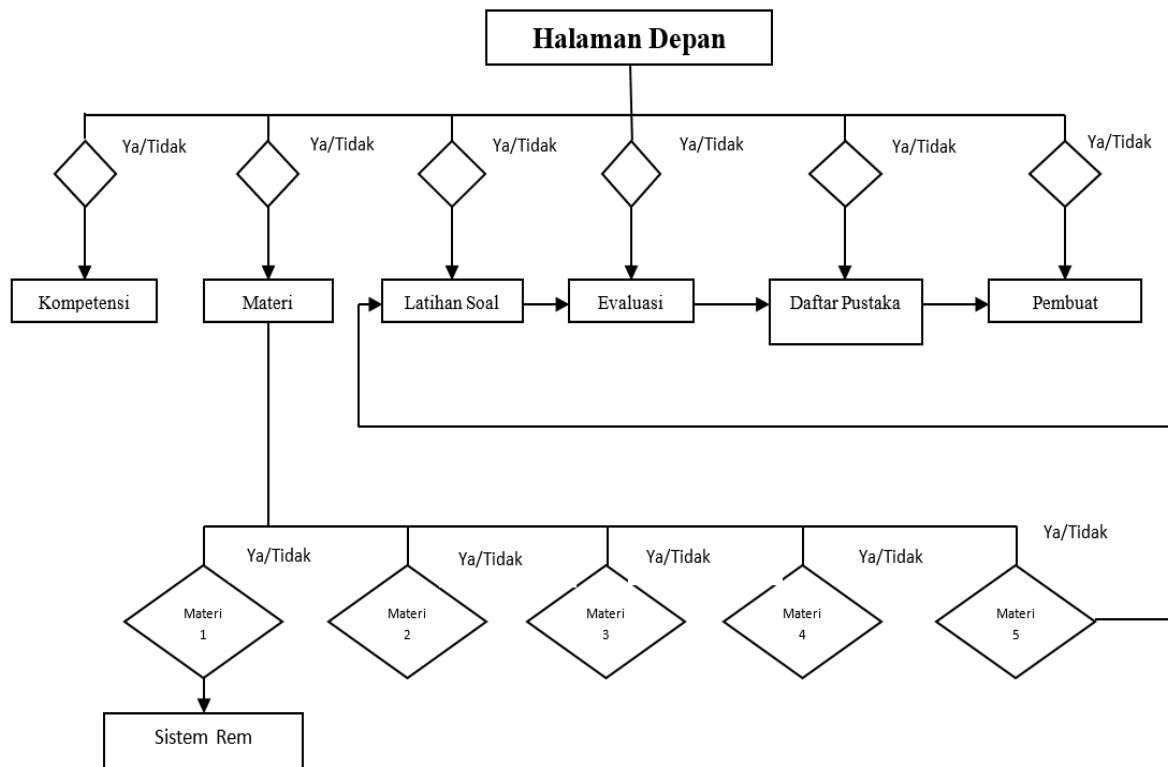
Halaman Depan

Ya/Tidak

Ya/Tidak

Ya/Tidak

Ya/Tidak

Ya/Tidak

Ya/Tidak

Kompetensi

Materi

Latihan Soal

Evaluasi

Daftar Pustaka

Pembuat

Ya/Tidak

Ya/Tidak

Ya/Tidak

Ya/Tidak

Ya/Tidak

Materi 1

Materi 2

Materi 3

Materi 4

Materi 5

Sistem Rem